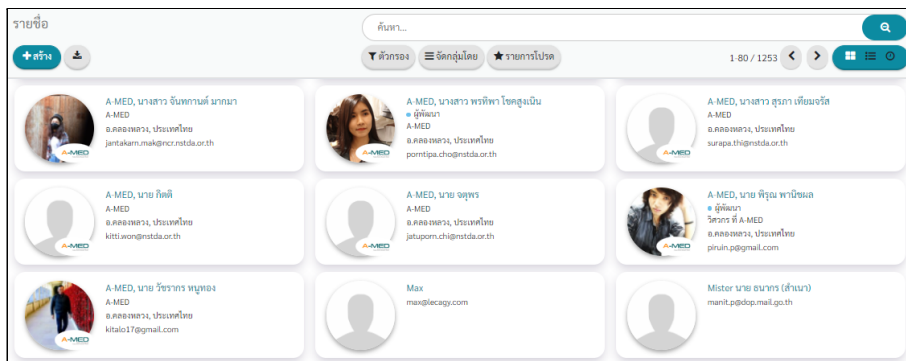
รายชื่อ

ค้นหา...

สร้าง

ตัวกรอง จัดกลุ่มโดย รายการโปรด

1-80 / 1253

A-MED, นางสาว จันทกานต์ มากมา
A-MED
อ.คลองหลวง, ประเทศไทย
jantakarn.mak@ncr.nstda.or.th

A-MED, นางสาว พรทิพา โชคสูงเนิน
ผู้พัฒนา
A-MED
อ.คลองหลวง, ประเทศไทย
porntipa.cho@nstda.or.th

A-MED, นางสาว สุรภา เทียมจรัส
A-MED
อ.คลองหลวง, ประเทศไทย
surapa.thi@nstda.or.th

A-MED, นาย กิตติ
A-MED
อ.คลองหลวง, ประเทศไทย
kitti.won@nstda.or.th

A-MED, นาย จตุพร
A-MED
อ.คลองหลวง, ประเทศไทย
jatuporn.chi@nstda.or.th

A-MED, นาย พิรุณ พานิชผล
ผู้พัฒนา
วิศวกร ที่ A-MED
อ.คลองหลวง, ประเทศไทย
piruin.p@gmail.com

A-MED, นาย วัชรากร หนูทอง
A-MED
อ.คลองหลวง, ประเทศไทย
kitalo17@gmail.com

Max
max@lecagy.com

Mister นาย ธนากร (ลำเนา)
manit.p@dop.mail.go.th